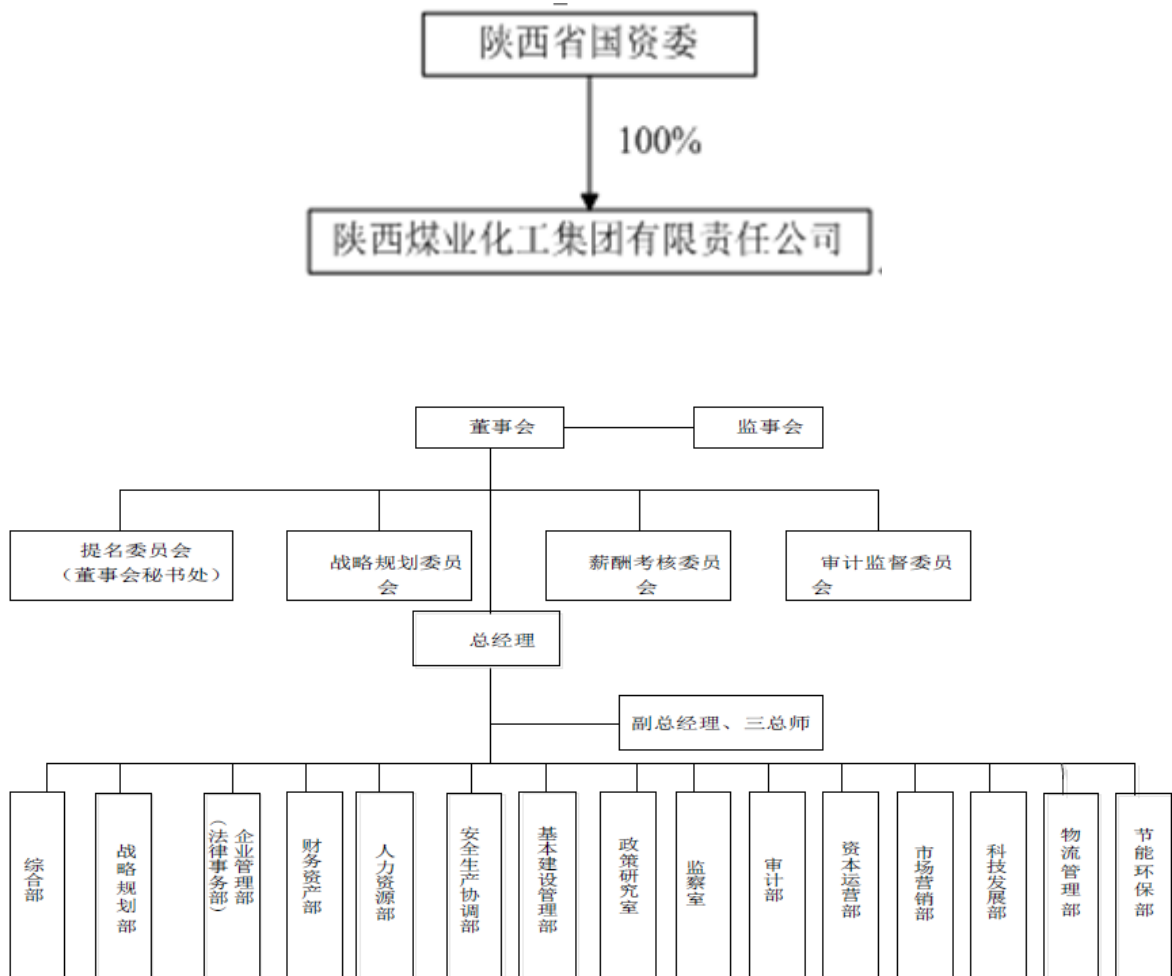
陕西省国资委

100%

陕西煤业化工集团有限责任公司

董事会

监事会

提名委员会
（董事会秘书处）

战略规划委员会

薪酬考核委员会

审计监督委员会

总经理

副总经理、三总师

综合部

战略规划部

企业管理部
（法律事务部）

财务资产部

人力资源部

安全生产协调部

基本建设管理部

政策研究室

监察室

审计部

资本运营部

市场营销部

科技发展部

物流管理部

节能环保部